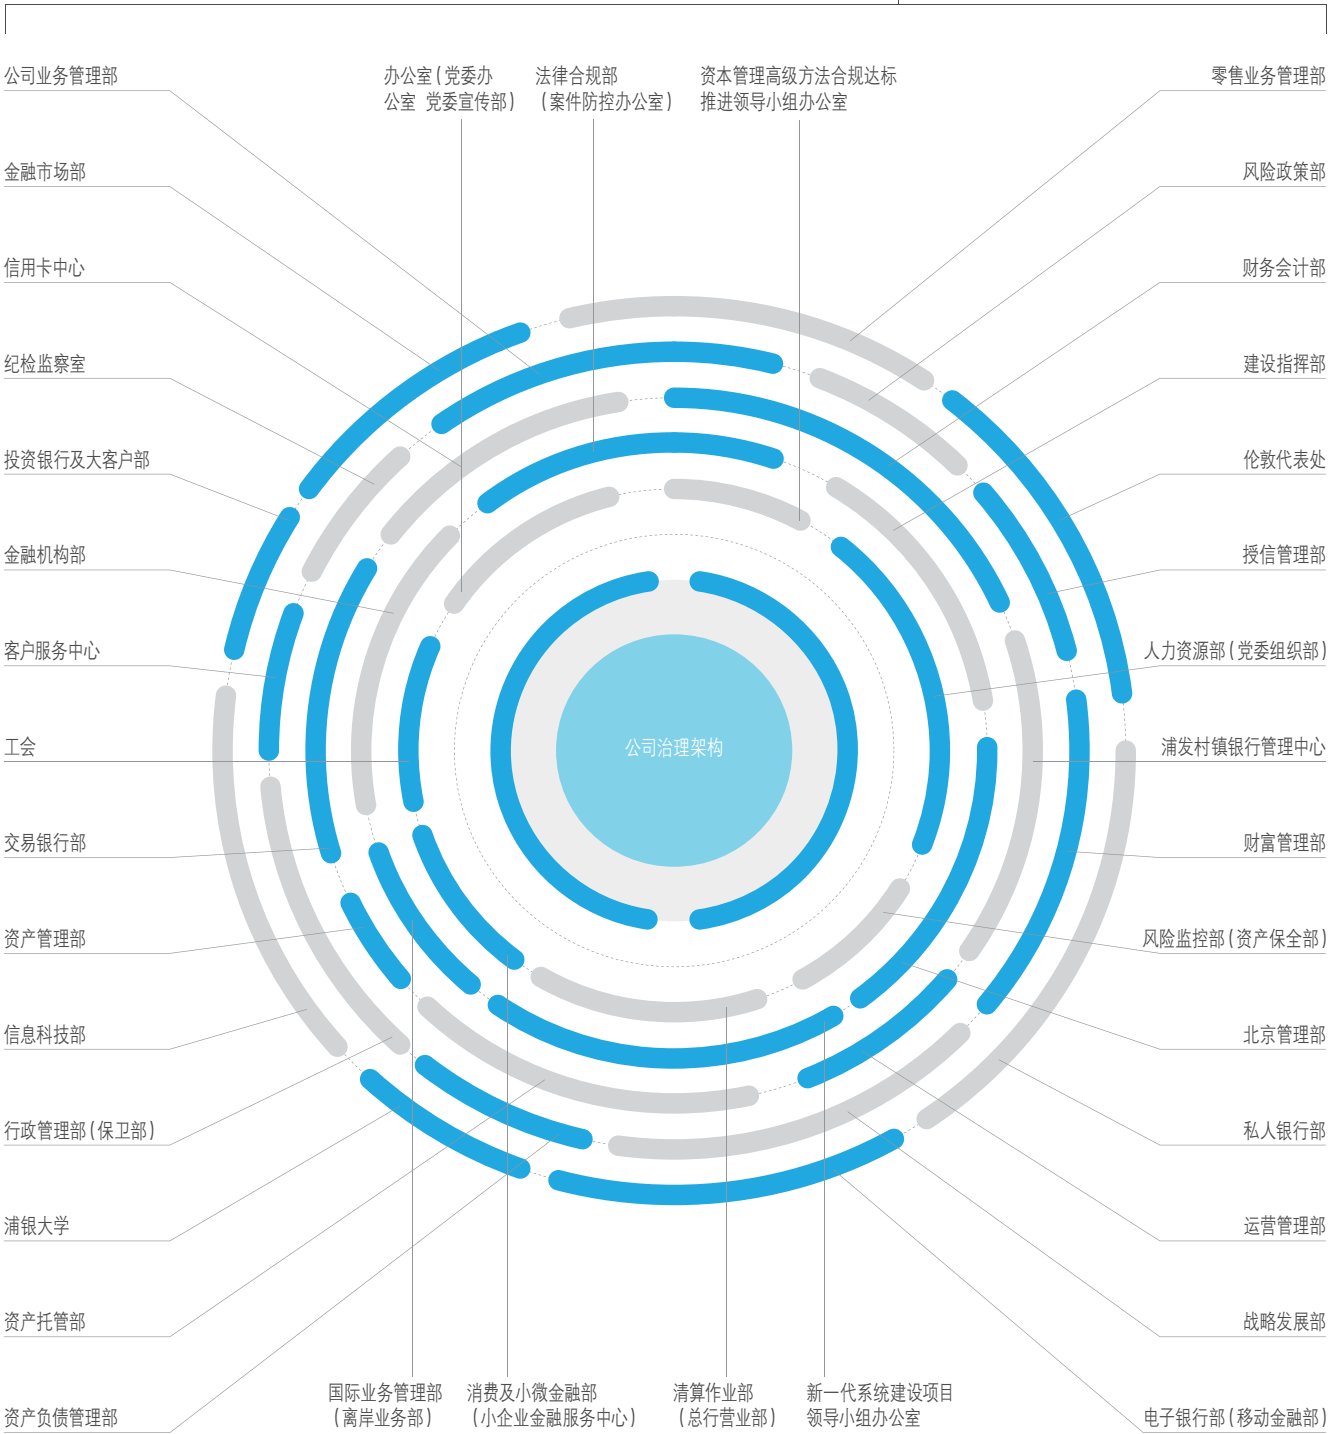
公司业务管理部

办公室（党委办公室 党委宣传部）

法律合规部（案件防控办公室）

资本管理高级方法合规达标推进领导小组办公室

零售业务管理部

金融市场部

风险政策部

信用卡中心

财务会计部

纪检监察室

建设指挥部

投资银行及大客户部

伦敦代表处

金融机构部

授信管理部

客户服务中心

人力资源部（党委组织部）

工会

公司治理架构

浦发村镇银行管理中心

交易银行部

财富管理部

资产管理部

风险监控部（资产保全部）

信息科技部

北京管理部

行政管理部（保卫部）

私人银行部

浦银大学

运营管理部

资产托管部

战略发展部

资产负债管理部

国际业务管理部（离岸业务部）

消费及小微金融部（小企业金融服务中心）

清算作业部（总行营业部）

新一代系统建设项目领导小组办公室

电子银行部（移动金融部）